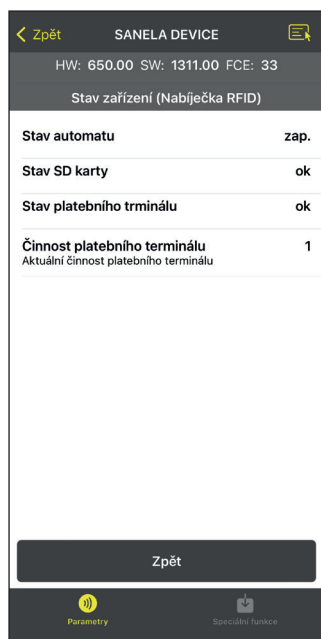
< Zpět SANELA DEVICE

HW: 650.00 SW: 1311.00 FCE: 33

Stav zařízení (Nabíječka RFID)

| | |
|---|---|
| Stav automatu | zap. |
| Stav SD karty | ok |
| Stav platebního trminálu | ok |
| Činnost platebního terminálu<br>Aktuální činnost platebního terminálu | 1 |

Zpět

Parametry

Speciální funkce